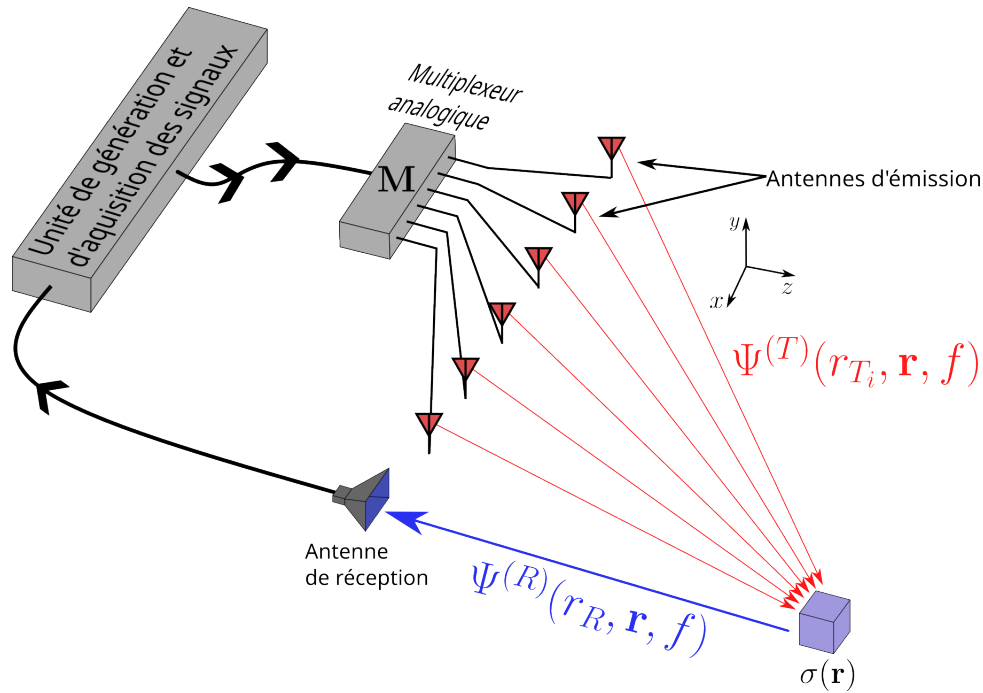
Unité de génération et d'aquisition des signaux

Multiplexeur analogique

M

Antennes d'émission

$y$

$z$

$x$

$\Psi^{(T)}(r_{T_i}, \mathbf{r}, f)$

Antenne de réception

$\Psi^{(R)}(r_R, \mathbf{r}, f)$

$\sigma(\mathbf{r})$